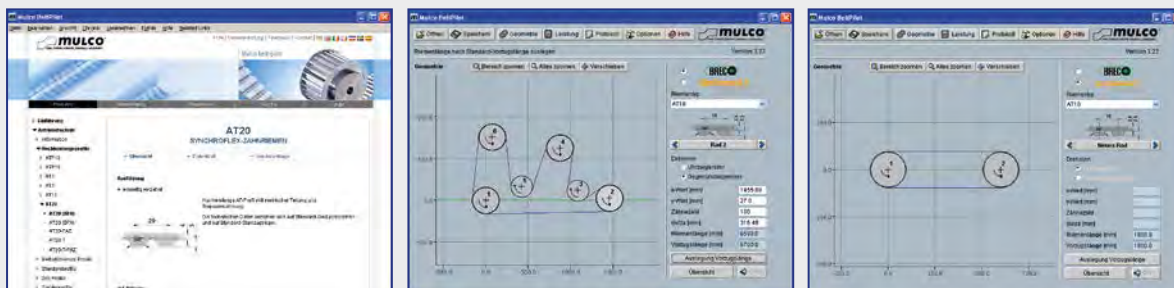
Mulco BeltPilot

mulco

AT20

SYNCHROFLEX-ZAHNRIEMEN

Mulco BeltPilot

Öffnen | Speichern | Geometrie | Leistung | Protokoll | Optionen | Hilfe

mulco

Riemenlänge nach Standard-Vorzugslänge auslegen

Version 3.21

Geometrie

Bereich zoomen | Alles zoomen | Verschieben

BRECO

Riementyp

AT10

Rad 2

Drehrichtung

Uhrzeigersinn

Gegenuhrzeigersinn

x-Wert [mm] 1455.00

y-Wert [mm] 27.0

Zähnezahl 100

dw/da [mm] 318.48

Riemenlänge [mm] 6500.0

Vorzugslänge [mm] 6700.0

Auslegung Vorzugslänge

Übersicht

Mulco BeltPilot

Öffnen | Speichern | Geometrie | Leistung | Protokoll | Optionen | Hilfe

mulco

Version 3.21

Geometrie

Bereich zoomen | Alles zoomen | Verschieben

BRECO

Riementyp

AT10

Neues Rad

Drehrichtung

x-Wert [mm]

y-Wert [mm]

Zähnezahl

dw/da [mm]

Riemenlänge [mm] 1800.0

Vorzugslänge [mm] 1800.0

Auslegung Vorzugslänge

Übersicht